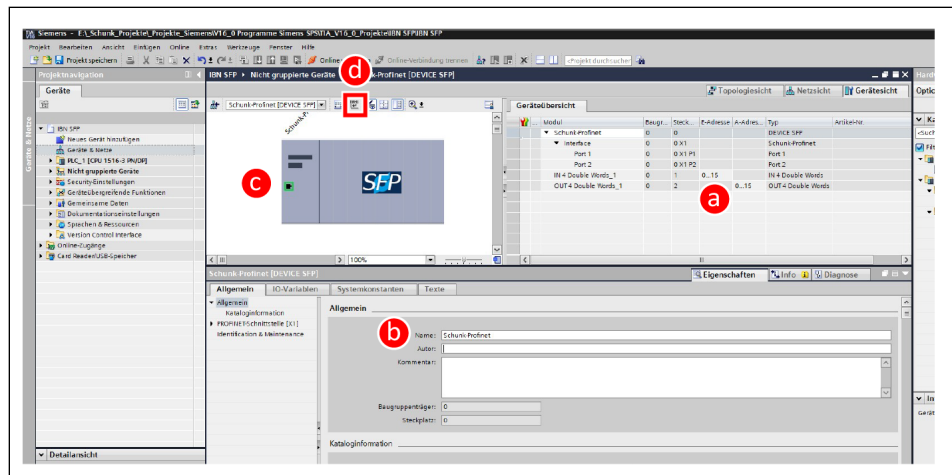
Siemens - E:\_Schunk_Projekte\_Projekte_Siemens\V16_0_Programme Simens SPS\TIA_V16_0_Projekte\IBN SFP\IBN SFP

Projekt Bearbeiten Ansicht Einfügen Online Extras Werkzeuge Fenster Hilfe

Projekt speichern

Online-Verbindung trennen

<Projekt durchsuchen>

Projektnavigation

Geräte

IBN SFP
Neues Gerät hinzufügen
Geräte & Netze
PLC_1 [CPU 1516-3 PN/DP]
Nicht gruppierte Geräte
Security-Einstellungen
Geräteübergreifende Funktionen
Gemeinsame Daten
Dokumentationseinstellungen
Sprachen & Ressourcen
Version Control Interface
Online-Zugänge
Card Reader/USB-Speicher

Detailansicht

IBN SFP ▸ Nicht gruppierte Geräte ▸ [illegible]k-Profinet [DEVICE SFP]

d

Topologiesicht Netzsicht Gerätesicht

Schunk-Profinet [DEVICE SFP]

Schunk-P

SFP

c

100%

Geräteübersicht

| Modul | Baugr... | Steck... | E-Adresse | A-Adres... | Typ | Artikel-Nr. |
|---|---|---|---|---|---|---|
| Schunk-Profinet | 0 | 0 | | | DEVICE SFP | |
| Interface | 0 | 0 X1 | | | Schunk-Profinet | |
| Port 1 | 0 | 0 X1 P1 | | | Port 1 | |
| Port 2 | 0 | 0 X1 P2 | | | Port 2 | |
| IN 4 Double Words_1 | 0 | 1 | 0...15 | | IN 4 Double Words | |
| OUT 4 Double Words_1 | 0 | 2 | | 0...15 | OUT 4 Double Words | |

a

Schunk Profinet [DEVICE SFP]

Eigenschaften Info Diagnose

Allgemein IO-Variablen Systemkonstanten Texte

Allgemein
Kataloginformation
PROFINET-Schnittstelle [X1]
Identification & Maintenance

Allgemein

b

Name: Schunk-Profinet
Autor:
Kommentar:

Baugruppenträger: 0
Steckplatz: 0

Kataloginformation

Hardw
Optio
Ka
<Such
Filt
In
Gerä